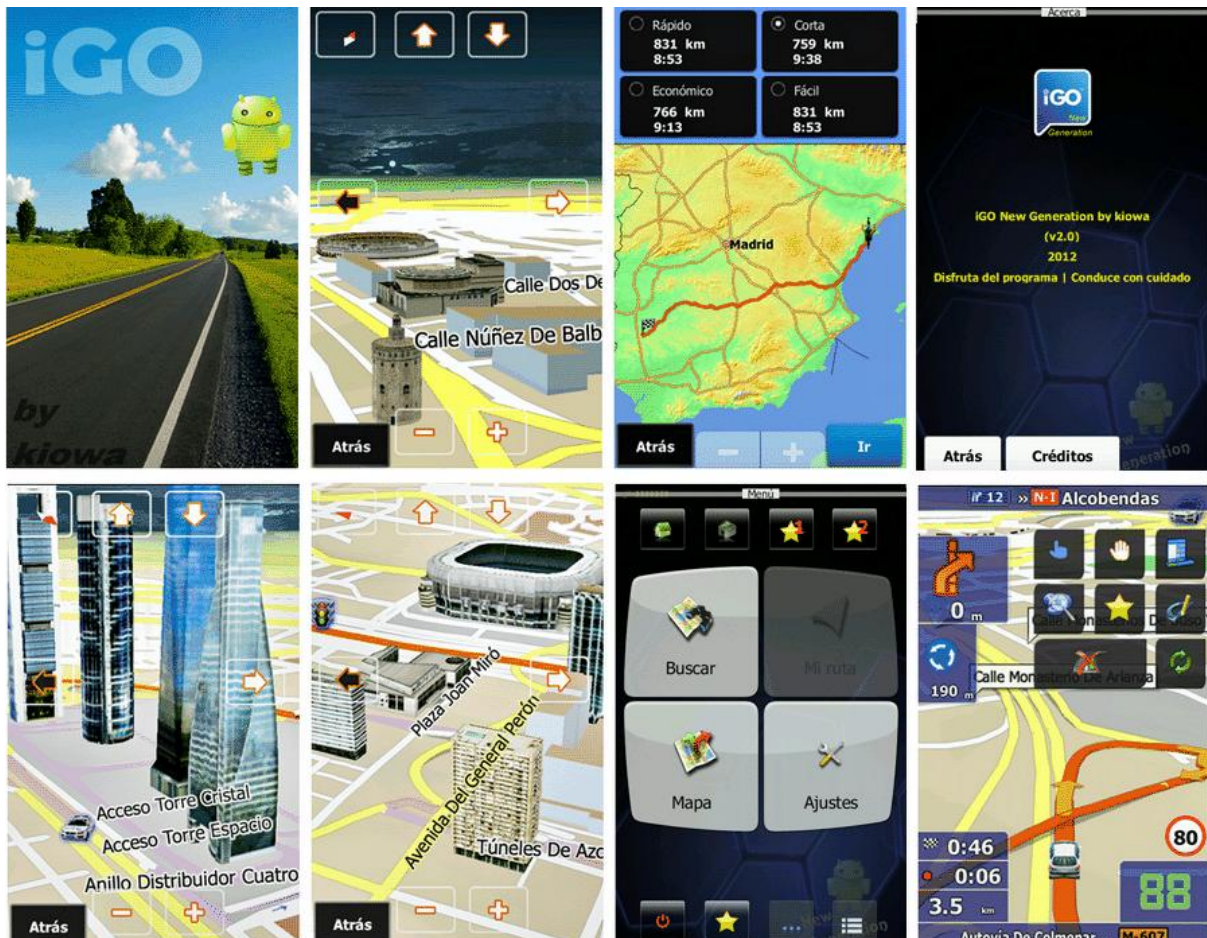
iGO

by kiowa

Calle Dos De

Calle Núñez De Balb

Atrás

Rápido
831 km
8:53

Corta
759 km
9:38

Económico
766 km
9:13

Fácil
831 km
8:53

Madrid

Atrás

Ir

Acerca

iGO New Generation

iGO New Generation by kiowa
(v2.0)
2012
Disfruta del programa | Conduce con cuidado

Atrás

Créditos

New Generation

Acceso Torre Cristal
Acceso Torre Espacio
Anillo Distribuidor Cuatro

Atrás

Plaza Joan Miró
Avenida Del General Perón
Túneles De Azc

Atrás

Menu

Buscar

Mi ruta

Mapa

Ajustes

12 » N-I Alcobendas

0 m

190 m

Calle Monasterio De Dulzo

Calle Monasterio De Arlanza

0:46
0:06
3.5 km

80

88

Autovía De Colmenar M-607